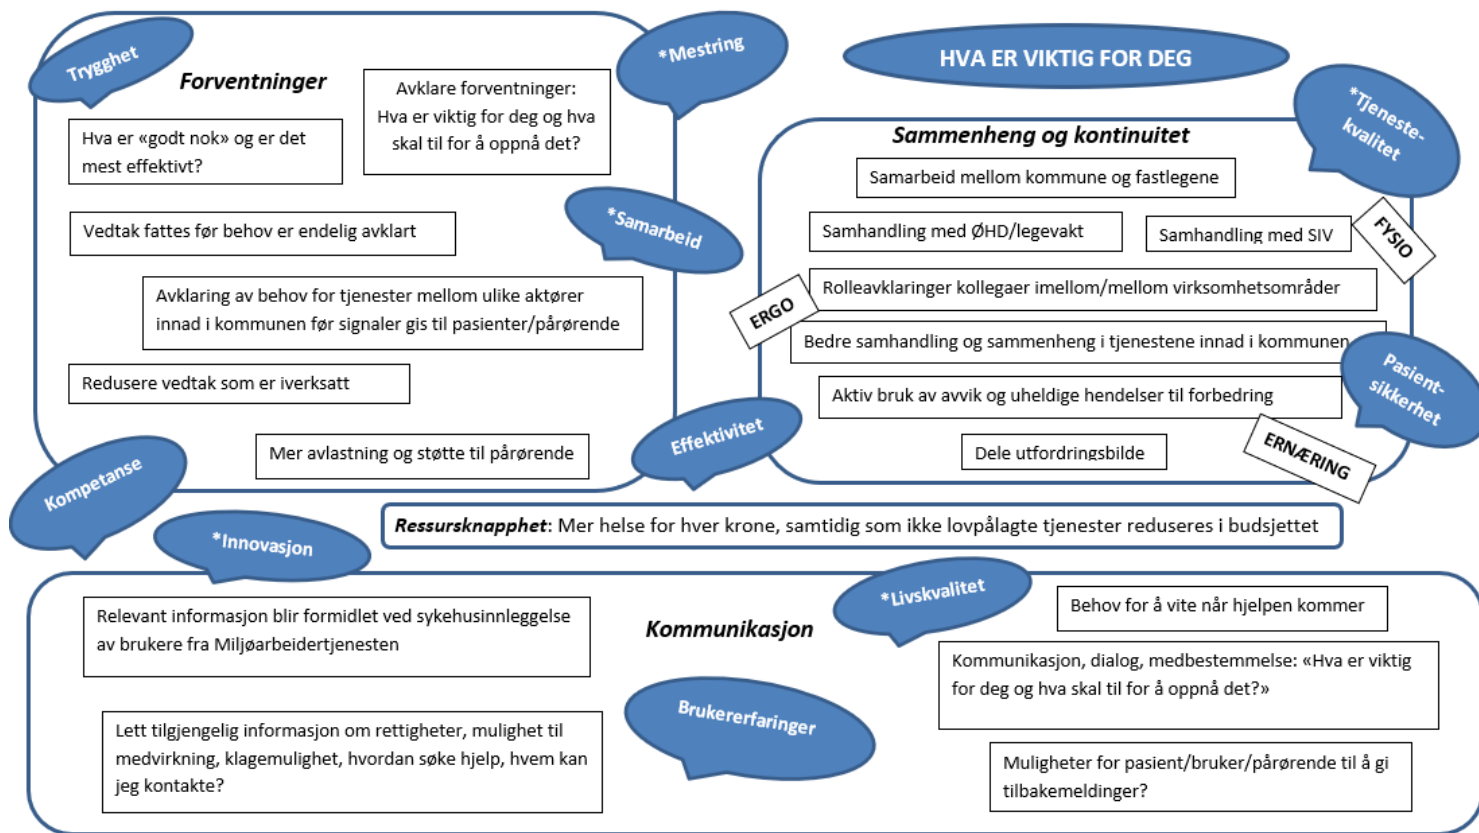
Trygghet

Forventninger

*Mestring

HVA ER VIKTIG FOR DEG

Avklare forventninger: Hva er viktig for deg og hva skal til for å oppnå det?

Hva er «godt nok» og er det mest effektivt?

*Tjeneste-kvalitet

Sammenheng og kontinuitet

Samarbeid mellom kommune og fastlegene

*Samarbeid

Vedtak fattes før behov er endelig avklart

Samhandling med ØHD/legevakt

Samhandling med SIV

FYSIO

Avklaring av behov for tjenester mellom ulike aktører innad i kommunen før signaler gis til pasienter/pårørende

ERGO

Rolleavklaringer kollegaer imellom/mellom virksomhetsområder

Bedre samhandling og sammenheng i tjenestene innad i kommunen

Pasient-sikkerhet

Redusere vedtak som er iverksatt

Aktiv bruk av avvik og uheldige hendelser til forbedring

Effektivitet

Mer avlastning og støtte til pårørende

Dele utfordringsbilde

ERNÆRING

Kompetanse

*Innovasjon

**Ressursknapphet**: Mer helse for hver krone, samtidig som ikke lovpålagte tjenester reduseres i budsjettet

*Livskvalitet

Behov for å vite når hjelpen kommer

Relevant informasjon blir formidlet ved sykehusinnleggelse av brukere fra Miljøarbeidertjenesten

Kommunikasjon

Kommunikasjon, dialog, medbestemmelse: «Hva er viktig for deg og hva skal til for å oppnå det?»

Brukererfaringer

Lett tilgjengelig informasjon om rettigheter, mulighet til medvirkning, klagemulighet, hvordan søke hjelp, hvem kan jeg kontakte?

Muligheter for pasient/bruker/pårørende til å gi tilbakemeldinger?